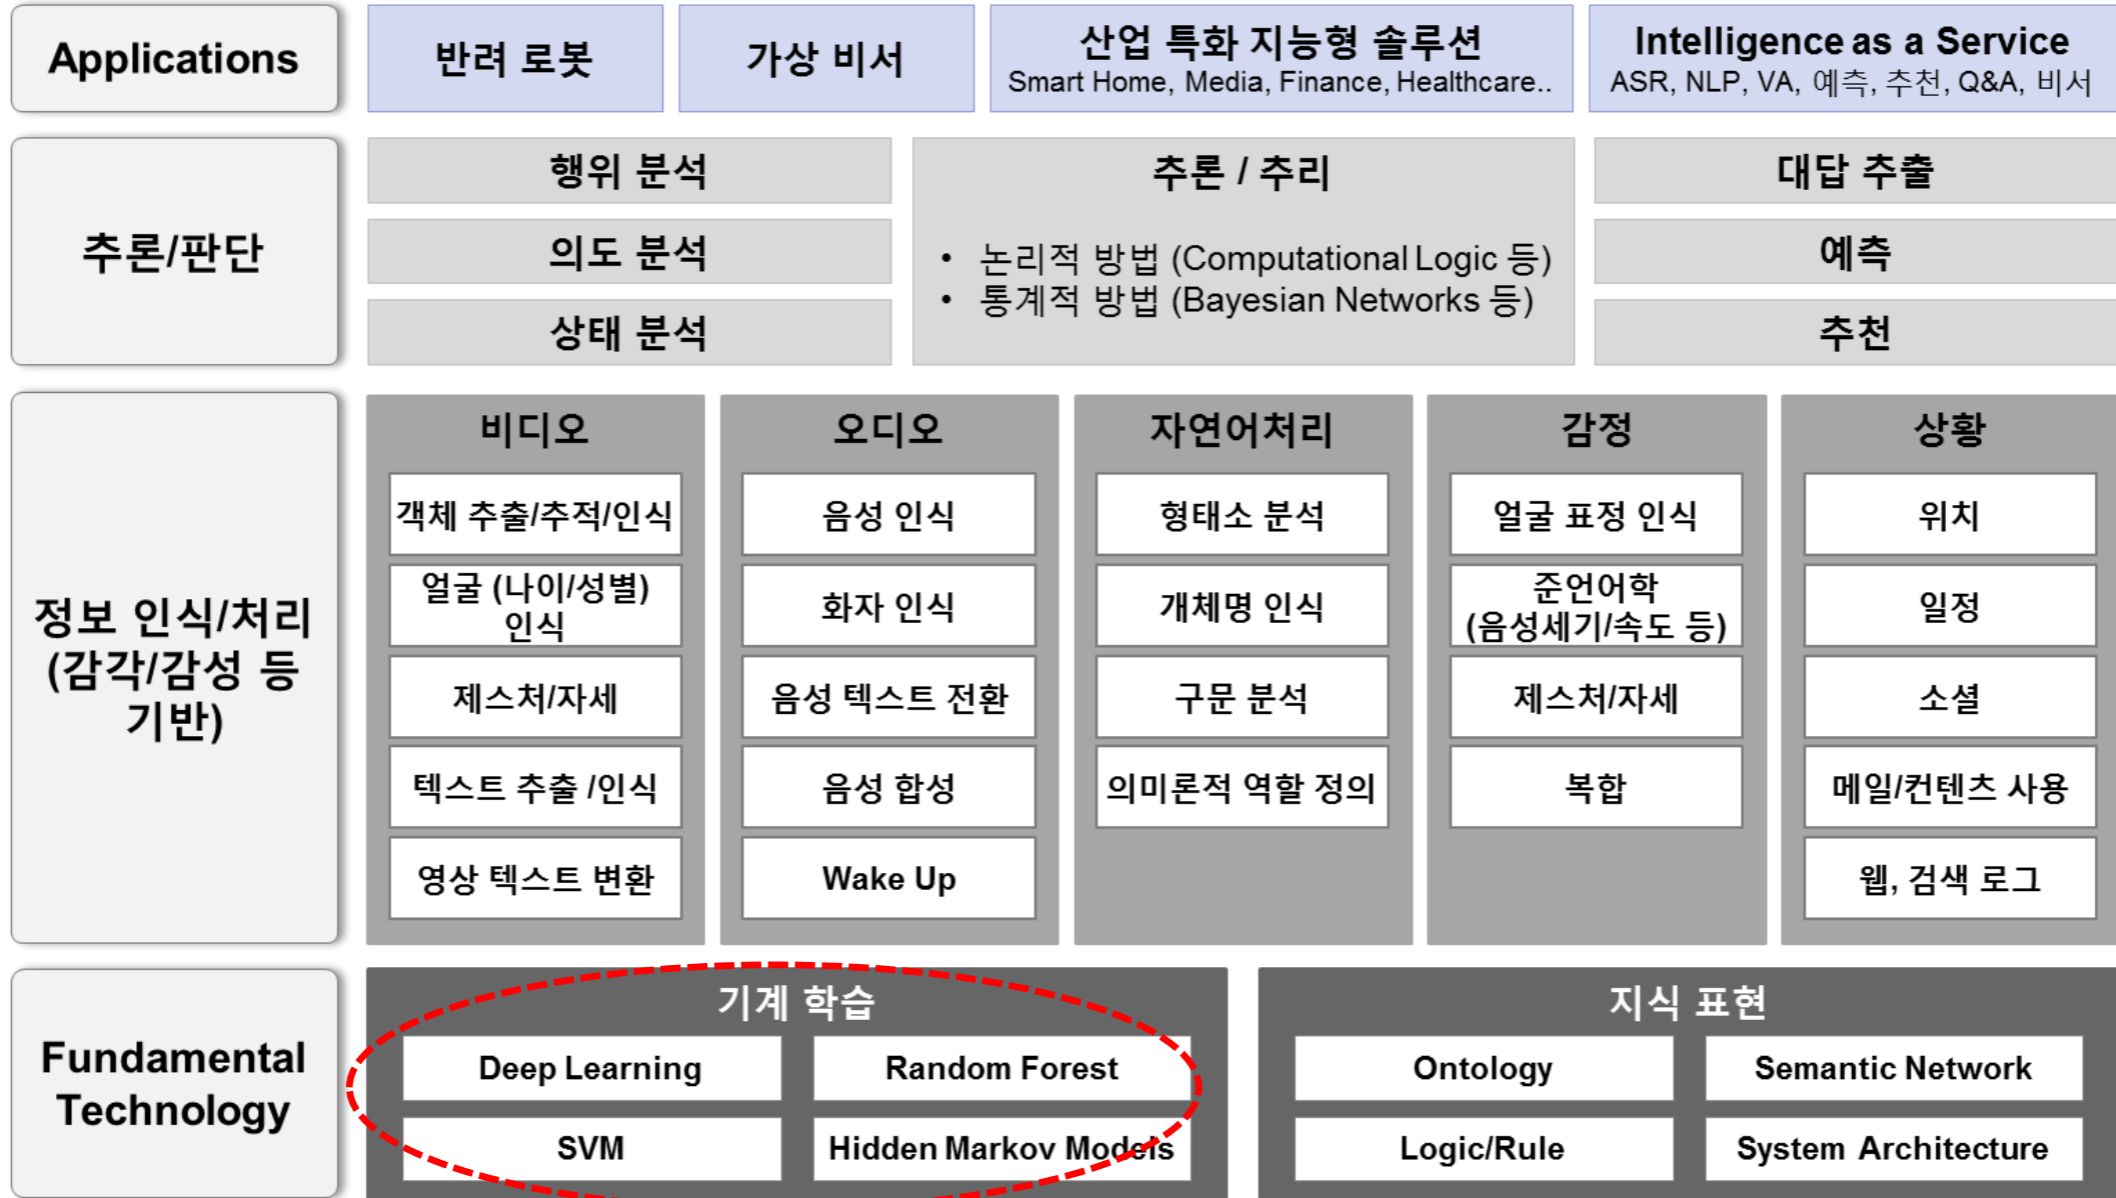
Applications

반려 로봇

가상 비서

산업 특화 지능형 솔루션
Smart Home, Media, Finance, Healthcare..

Intelligence as a Service
ASR, NLP, VA, 예측, 추천, Q&A, 비서

추론/판단

행위 분석

의도 분석

상태 분석

추론 / 추리

• 논리적 방법 (Computational Logic 등)
• 통계적 방법 (Bayesian Networks 등)

대답 추출

예측

추천

정보 인식/처리 (감각/감성 등 기반)

비디오

객체 추출/추적/인식

얼굴 (나이/성별) 인식

제스처/자세

텍스트 추출 /인식

영상 텍스트 변환

오디오

음성 인식

화자 인식

음성 텍스트 전환

음성 합성

Wake Up

자연어처리

형태소 분석

개체명 인식

구문 분석

의미론적 역할 정의

감정

얼굴 표정 인식

준언어학 (음성세기/속도 등)

제스처/자세

복합

상황

위치

일정

소셜

메일/컨텐츠 사용

웹, 검색 로그

Fundamental Technology

기계 학습

Deep Learning

Random Forest

SVM

Hidden Markov Models

지식 표현

Ontology

Semantic Network

Logic/Rule

System Architecture